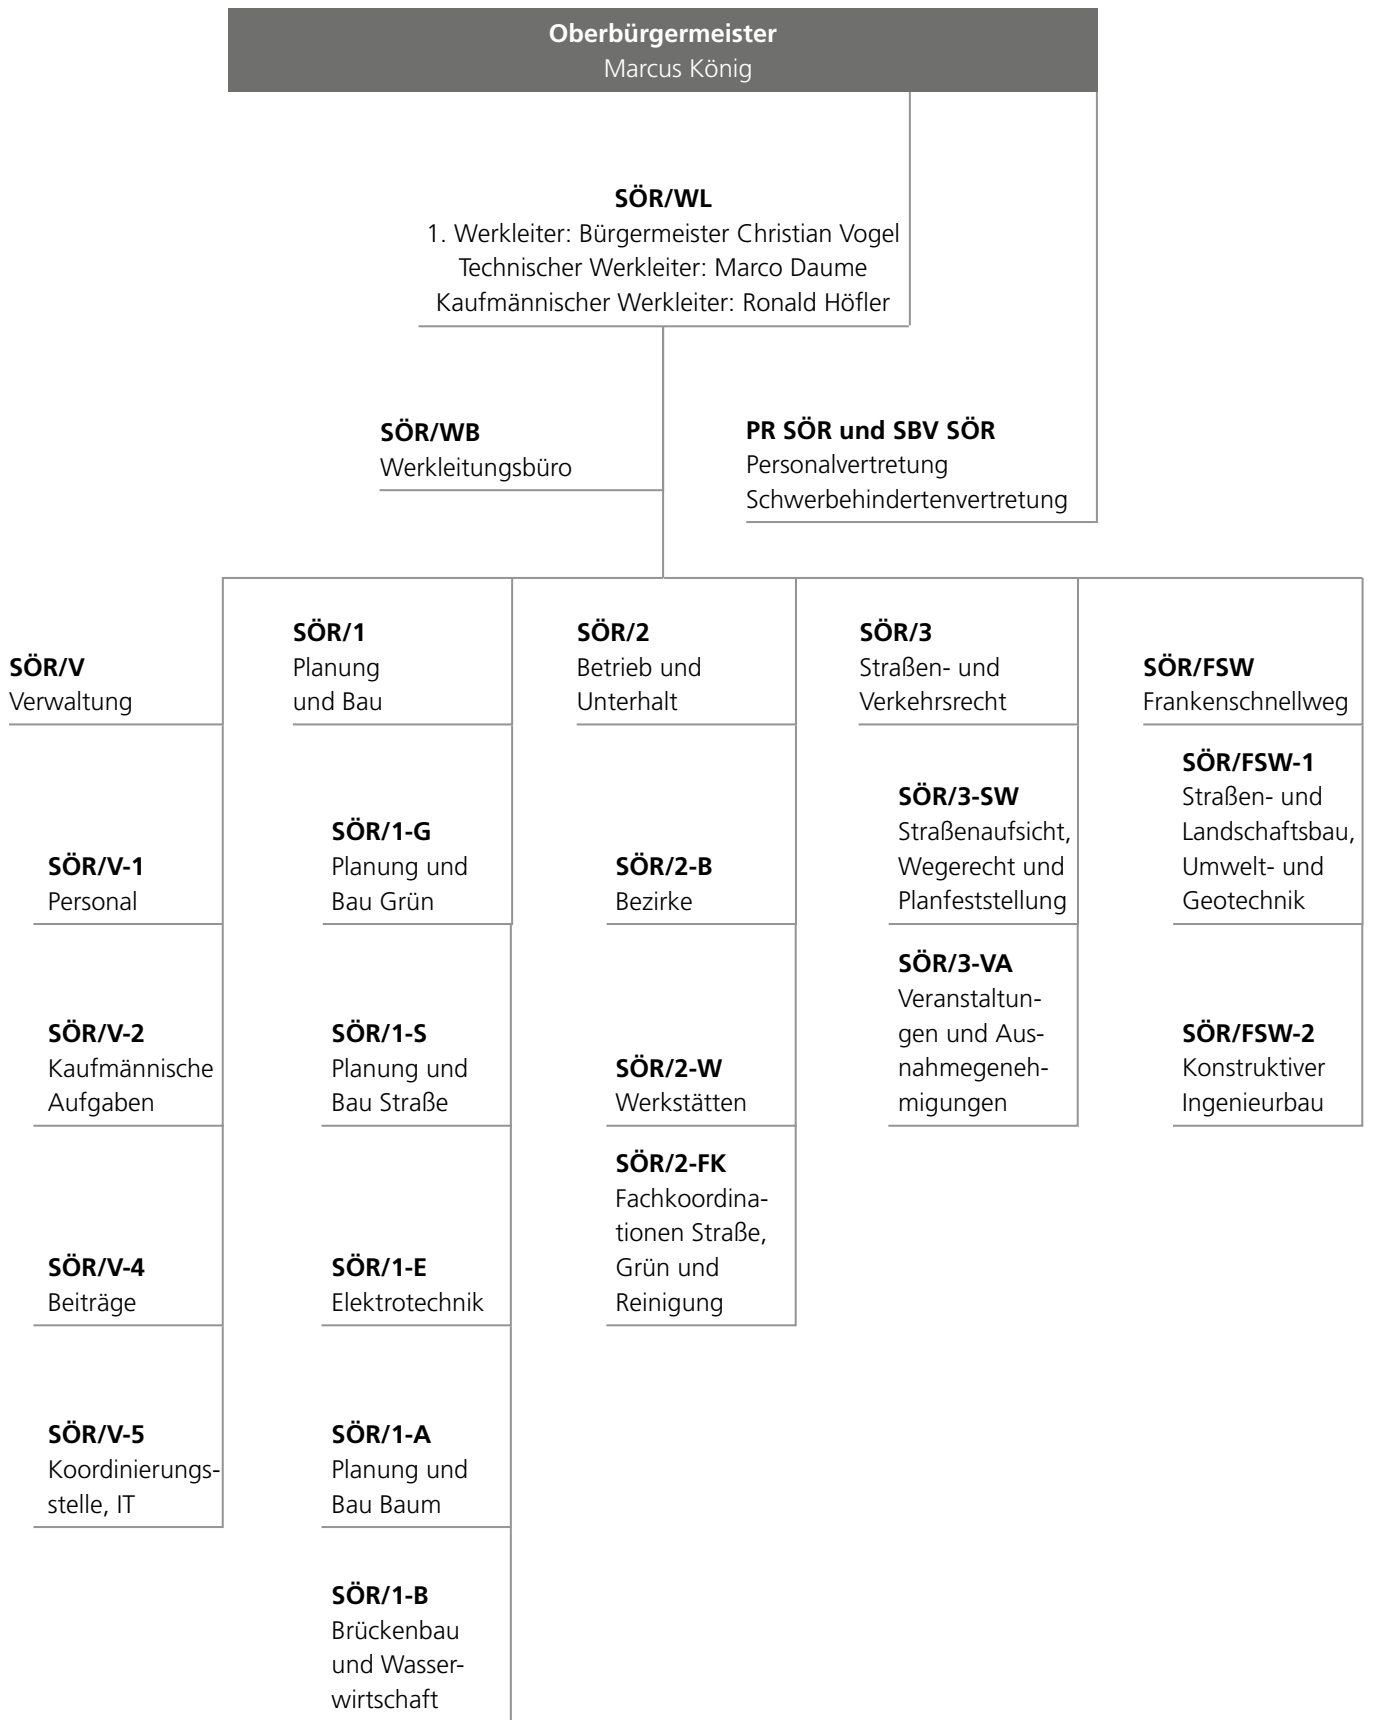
**Oberbürgermeister**
Marcus König

**SÖR/WL**
1. Werkleiter: Bürgermeister Christian Vogel
Technischer Werkleiter: Marco Daume
Kaufmännischer Werkleiter: Ronald Höfler

**SÖR/WB**
Werkleitungsbüro

**PR SÖR und SBV SÖR**
Personalvertretung
Schwerbehindertenvertretung

**SÖR/V**
Verwaltung

**SÖR/V-1**
Personal

**SÖR/V-2**
Kaufmännische Aufgaben

**SÖR/V-4**
Beiträge

**SÖR/V-5**
Koordinierungsstelle, IT

**SÖR/1**
Planung und Bau

**SÖR/1-G**
Planung und Bau Grün

**SÖR/1-S**
Planung und Bau Straße

**SÖR/1-E**
Elektrotechnik

**SÖR/1-A**
Planung und Bau Baum

**SÖR/1-B**
Brückenbau und Wasserwirtschaft

**SÖR/2**
Betrieb und Unterhalt

**SÖR/2-B**
Bezirke

**SÖR/2-W**
Werkstätten

**SÖR/2-FK**
Fachkoordinationen Straße, Grün und Reinigung

**SÖR/3**
Straßen- und Verkehrsrecht

**SÖR/3-SW**
Straßenaufsicht, Wegerecht und Planfeststellung

**SÖR/3-VA**
Veranstaltungen und Ausnahmegenehmigungen

**SÖR/FSW**
Frankenschnellweg

**SÖR/FSW-1**
Straßen- und Landschaftsbau, Umwelt- und Geotechnik

**SÖR/FSW-2**
Konstruktiver Ingenieurbau